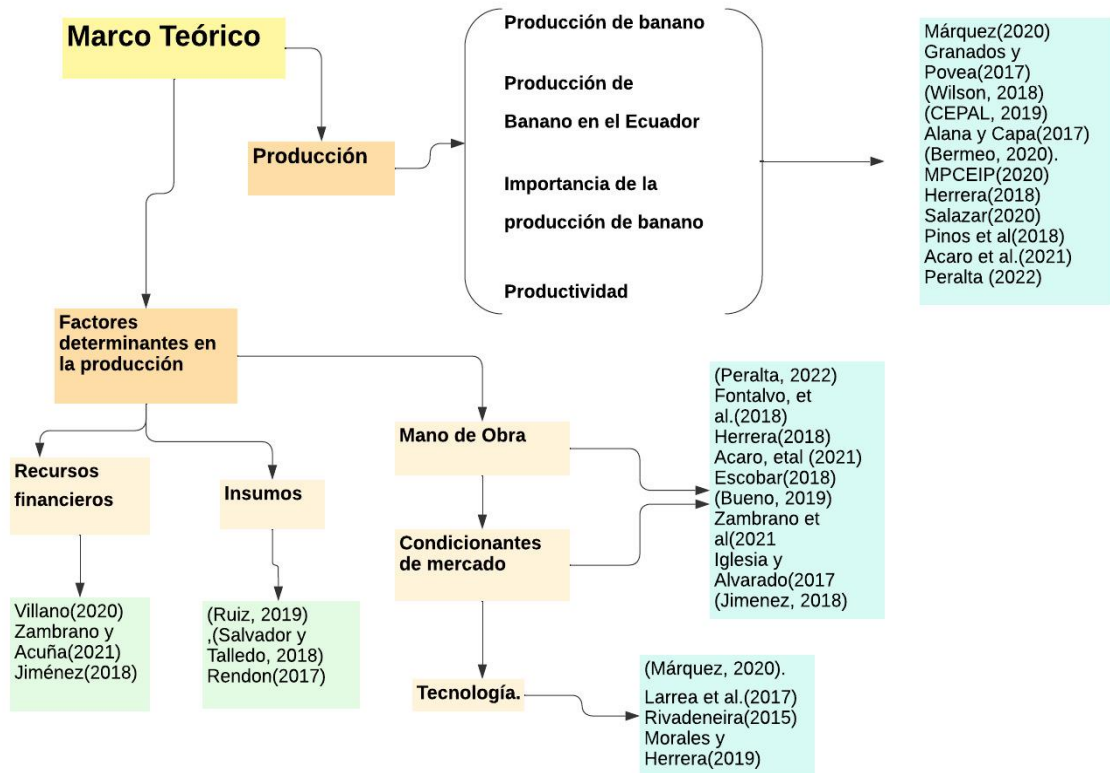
Marco Teórico

Producción

Producción de banano

Producción de Banano en el Ecuador

Importancia de la producción de banano

Productividad

Márquez(2020)
Granados y Povea(2017)
(Wilson, 2018)
(CEPAL, 2019)
Alana y Capa(2017)
(Bermeo, 2020).
MPCEIP(2020)
Herrera(2018)
Salazar(2020)
Pinos et al(2018)
Acaro et al.(2021)
Peralta (2022)

Factores determinantes en la producción

Recursos financieros

Villano(2020)
Zambrano y Acuña(2021)
Jiménez(2018)

Insumos

(Ruiz, 2019)
,(Salvador y Talledo, 2018)
Rendon(2017)

Mano de Obra

Condicionantes de mercado

(Peralta, 2022)
Fontalvo, et al.(2018)
Herrera(2018)
Acaro, etal (2021)
Escobar(2018)
(Bueno, 2019)
Zambrano et al(2021
Iglesia y Alvarado(2017
(Jimenez, 2018)

Tecnología.

(Márquez, 2020).
Larrea et al.(2017)
Rivadeneira(2015)
Morales y Herrera(2019)